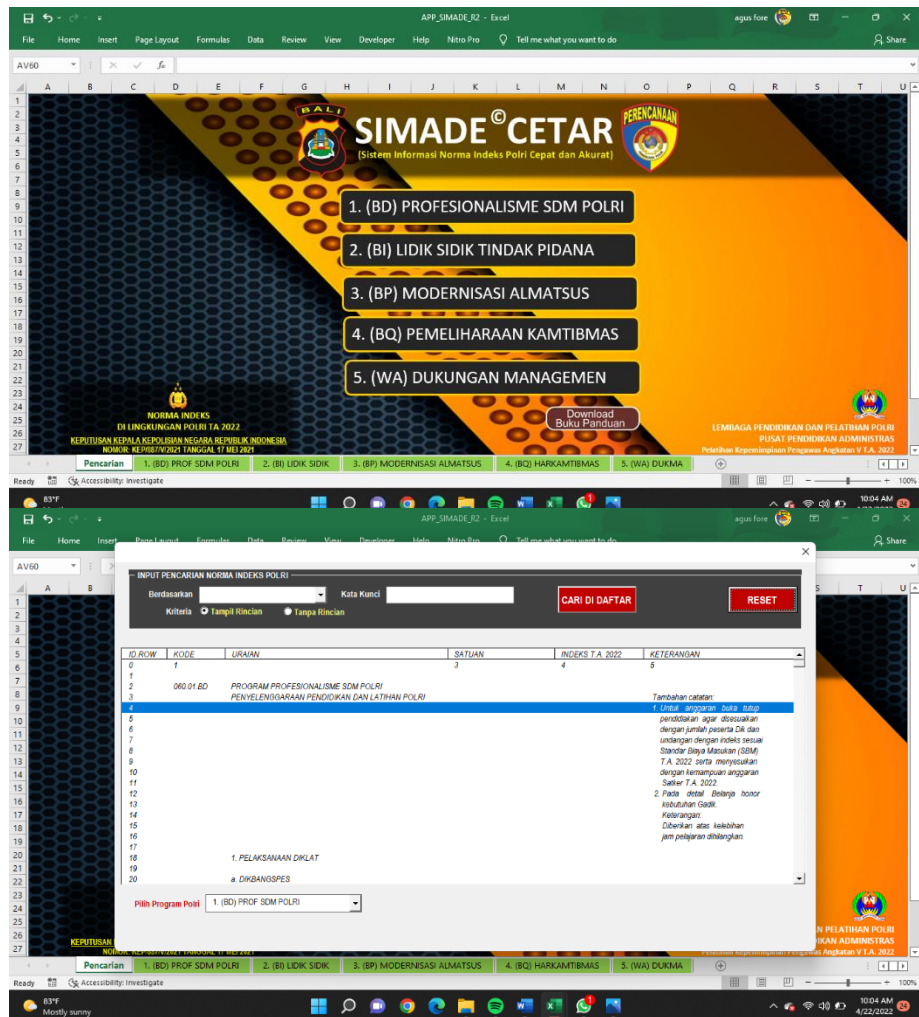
APP_SIMADE_R2 - Excel
agus fore
File Home Insert Page Layout Formulas Data Review View Developer Help Nitro Pro Tell me what you want to do Share
AV60

BALI
SIMADE©CETAR
(Sistem Informasi Norma Indeks Polri Cepat dan Akurat)
PERENCANAAN

1. (BD) PROFESIONALISME SDM POLRI
2. (BI) LIDIK SIDIK TINDAK PIDANA
3. (BP) MODERNISASI ALMATSUS
4. (BQ) PEMELIHARAAN KAMTIBMAS
5. (WA) DUKUNGAN MANAGEMEN

NORMA INDEKS
DI LINGKUNGAN POLRI TA 2022
KEPUTUSAN KEPALA KEPOLISIAN NEGARA REPUBLIK INDONESIA
NOMOR: KEP/087/V/2021 TANGGAL 17 MEI 2021

Download
Buku Panduan

LEMBAGA PENDIDIKAN DAN PELATIHAN POLRI
PUSAT PENDIDIKAN ADMINISTRAS
Pelatihan Kepemimpinan Pengawas Angkatan V T.A. 2022

Pencarian | 1. (BD) PROF SDM POLRI | 2. (BI) LIDIK SIDIK | 3. (BP) MODERNISASI ALMATSUS | 4. (BQ) HARKAMTIBMAS | 5. (WA) DUKMA
Ready Accessibility: Investigate 100%
83°F
10:04 AM

APP_SIMADE_R2 - Excel
agus fore
File Home Insert Page Layout Formulas Data Review View Developer Help Nitro Pro Tell me what you want to do Share
AV60

INPUT PENCARIAN NORMA INDEKS POLRI
Berdasarkan
Kata Kunci
CARI DI DAFTAR
RESET
Kriteria Tampil Rincian Tanpa Rincian

| ID.ROW | KODE | URAIAN | SATUAN | INDEKS T.A. 2022 | KETERANGAN |
|---|---|---|---|---|---|
| 0 | 1 | 2 | 3 | 4 | 5 |
| 1 | | | | | |
| 2 | 060.01.BD | PROGRAM PROFESIONALISME SDM POLRI | | | |
| 3 | | PENYELENGGARAAN PENDIDIKAN DAN LATIHAN POLRI | | | Tambahan catatan: |
| 4 | | | | | 1. Untuk anggaran buka tutup |
| 5 | | | | | pendidikan agar disesuaikan |
| 6 | | | | | dengan jumlah peserta Dik dan |
| 7 | | | | | undangan dengan indeks sesuai |
| 8 | | | | | Standar Biaya Masukan (SBM) |
| 9 | | | | | T.A. 2022 serta menyesuikan |
| 10 | | | | | dengan kemampuan anggaran |
| 11 | | | | | Satker T.A. 2022. |
| 12 | | | | | 2. Pada detail Belanja honor |
| 13 | | | | | kebutuhan Gadik. |
| 14 | | | | | Keterangan: |
| 15 | | | | | Diberikan atas kelebihan |
| 16 | | | | | jam pelajaran dihilangkan. |
| 17 | | | | | |
| 18 | | 1. PELAKSANAAN DIKLAT | | | |
| 19 | | | | | |
| 20 | | a. DIKBANGSPES | | | |

Pilih Program Polri 1. (BD) PROF SDM POLRI

KEPUTUSAN
NOMOR: KEP/087/V/2021 TANGGAL 17 MEI 2021
N PELATIHAN POLRI
IKAN ADMINISTRAS
Pencarian | 1. (BD) PROF SDM POLRI | 2. (BI) LIDIK SIDIK | 3. (BP) MODERNISASI ALMATSUS | 4. (BQ) HARKAMTIBMAS | 5. (WA) DUKMA
Ready Accessibility: Investigate 100%
83°F
Mostly sunny
10:04 AM
4/22/2022